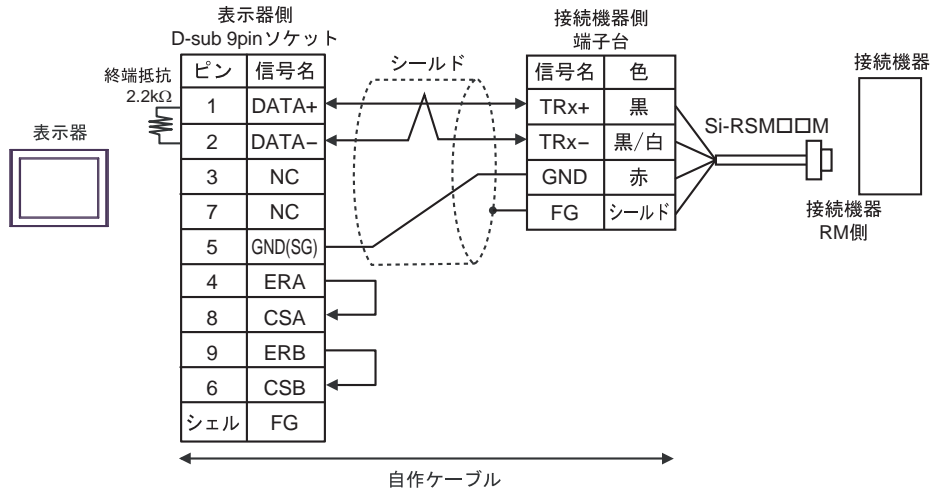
表示器側
D-sub 9pinソケット

接続機器側
端子台

接続機器

終端抵抗
2.2kΩ

表示器

| ピン | 信号名 |
|---|---|
| 1 | DATA+ |
| 2 | DATA− |
| 3 | NC |
| 7 | NC |
| 5 | GND(SG) |
| 4 | ERA |
| 8 | CSA |
| 9 | ERB |
| 6 | CSB |
| シェル | FG |

シールド

| 信号名 | 色 |
|---|---|
| TRx+ | 黒 |
| TRx− | 黒/白 |
| GND | 赤 |
| FG | シールド |

Si-RSM□□M

接続機器
RM側

自作ケーブル